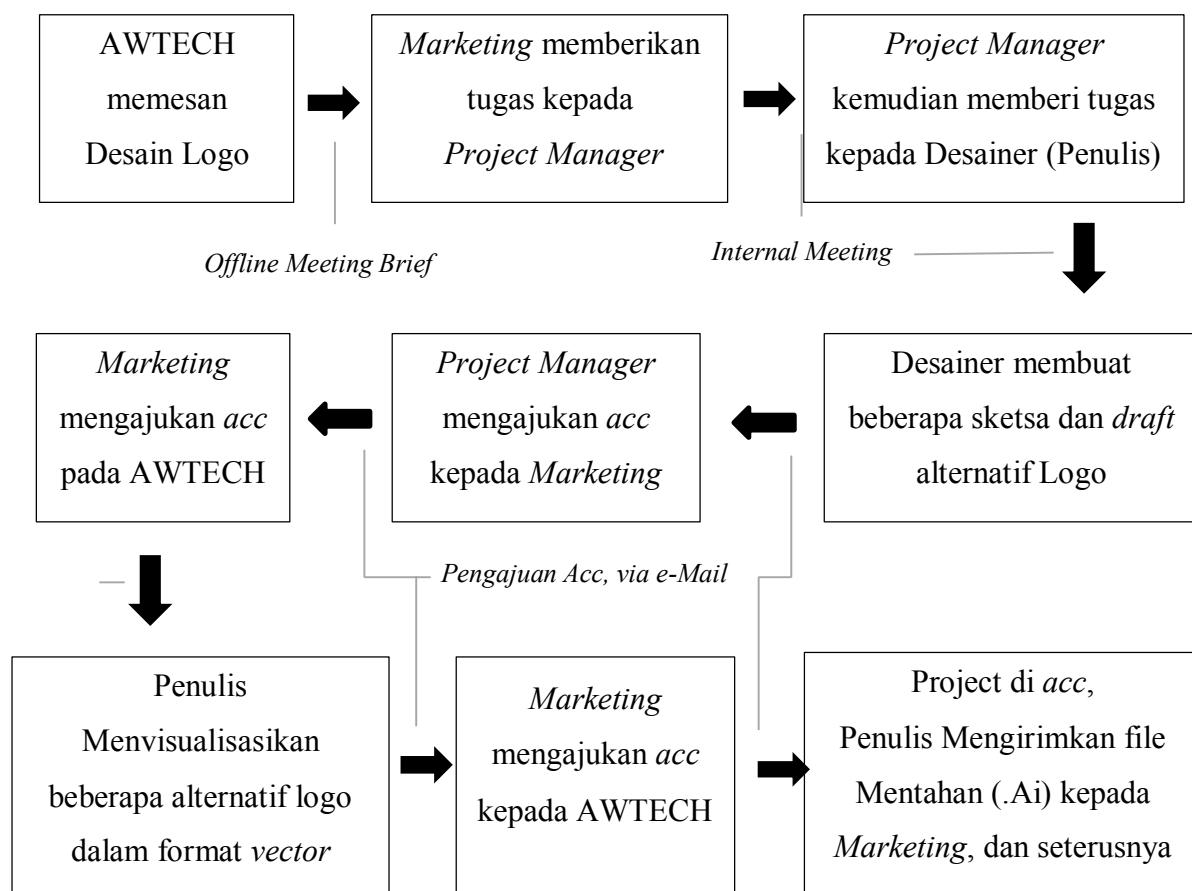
AWTECH memesan Desain Logo

Marketing memberikan tugas kepada Project Manager

Project Manager kemudian memberi tugas kepada Desainer (Penulis)

Offline Meeting Brief

Internal Meeting

Marketing mengajukan acc pada AWTECH

Project Manager mengajukan acc kepada Marketing

Desainer membuat beberapa sketsa dan draft alternatif Logo

Pengajuan Acc, via e-Mail

Penulis Menvisualisasikan beberapa alternatif logo dalam format vector

Marketing mengajukan acc kepada AWTECH

Project di acc, Penulis Mengirimkan file Mentahan (.Ai) kepada Marketing, dan seterusnya